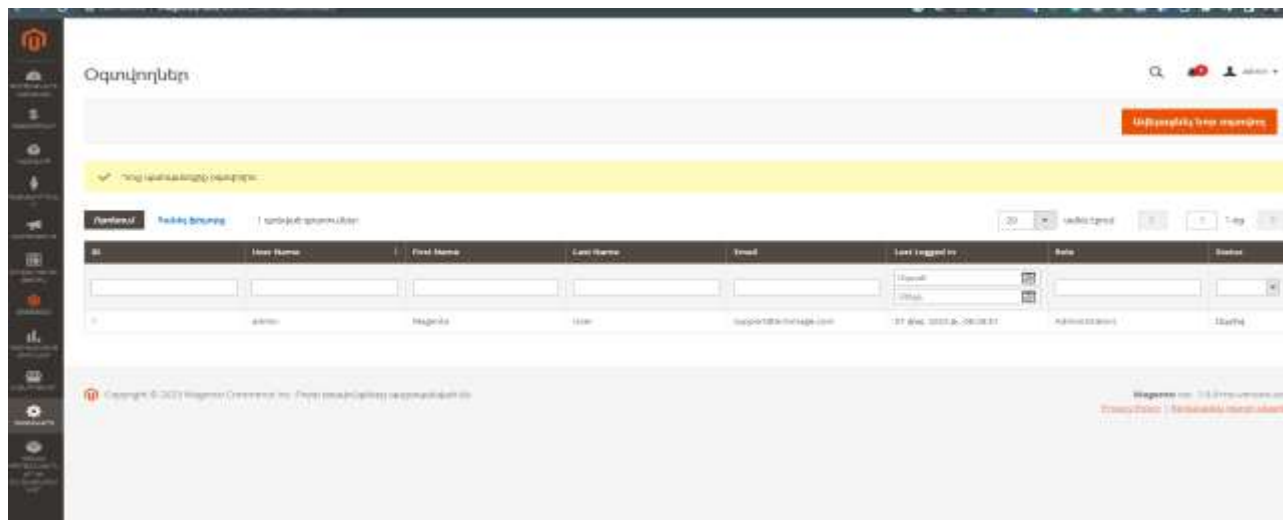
Օգտվողներ

admin

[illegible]

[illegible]

Որոնում  Զտիչներ  1 գրառում գտնվել է

20  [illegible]  1  -ից

| ID | User Name | First Name | Last Name | Email | Last Logged In | Role | Status |
|---|---|---|---|---|---|---|---|
| | | | | | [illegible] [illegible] | | |
| 1 | admin | Magento | User | support@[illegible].com | 07 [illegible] 2023 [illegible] | Administrators | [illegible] |

Copyright © 2023 Magento Commerce Inc. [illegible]

Magento ver. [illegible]
Privacy Policy | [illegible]